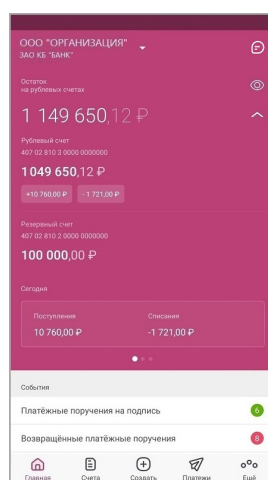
ООО "ОРГАНИЗАЦИЯ"
ЗАО КБ "БАНК"

Остаток
на рублевых счетах

1 149 650,12 ₽

Рублевый счет
407 02 810 3 0000 0000000

1 049 650,12 ₽

+10 760,00 ₽ -1 721,00 ₽

Резервный счет
407 02 810 2 0000 0000000

100 000,00 ₽

Сегодня

Поступления
10 760,00 ₽

Списания
-1 721,00 ₽

События

Платёжные поручения на подпись 6

Возвращённые платёжные поручения 8

Главная Счета Создать Платежи Ещё